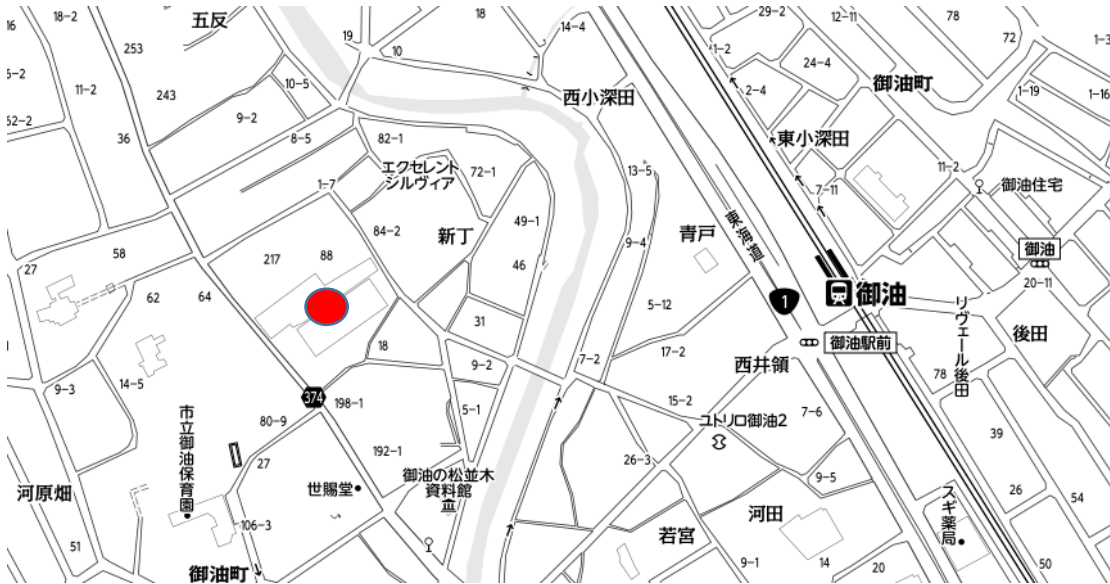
16
18−2
五反
18
14−4
29−2
12−11
78
72
1−3
253
19
10
1−2
24−4
5−2
11−2
243
10−5
西小深田
御油町
1−19
1−16
52−2
9−2
2−4
36
8−5
82−1
東小深田
エクセレント
シルヴィア
72−1
13−5
11−2
1−7
7−11
御油住宅
84−2
新丁
49−1
東海道
青戸
58
217
88
9−4
御油
27
46
62
64
5−12
1
御油
20−11
31
リヴェール後田
後田
18
御油駅前
9−2
7−2
17−2
西井領
9−3
14−5
374
198−1
78
5−1
15−2
市立御油保育園
80−9
ユトリロ御油2
7−6
39
192−1
27
26−3
9−5
世賜堂
御油の松並木資料館
河原畑
スギ薬局
26
54
河田
106−3
51
若宮
御油町
9−1
14
20
50